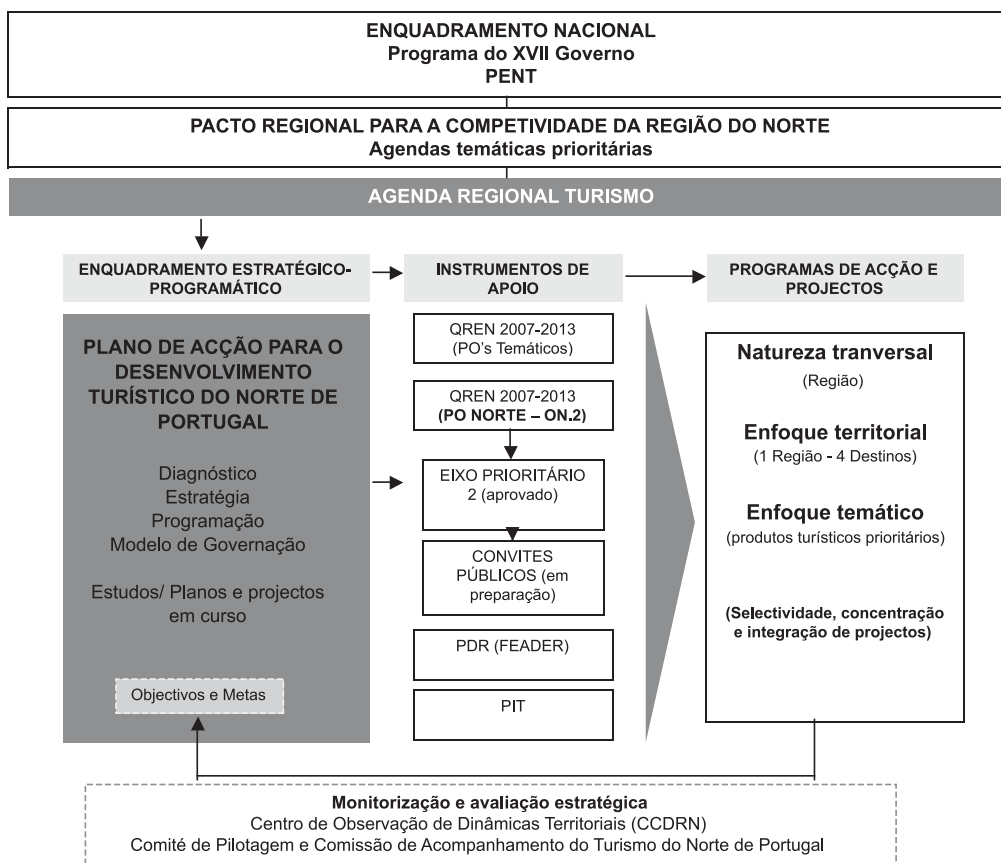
ENQUADRAMENTO NACIONAL
Programa do XVII Governo
PENT

PACTO REGIONAL PARA A COMPETIVIDADE DA REGIÃO DO NORTE
Agendas temáticas prioritárias

AGENDA REGIONAL TURISMO

ENQUADRAMENTO ESTRATÉGICO-PROGRAMÁTICO

INSTRUMENTOS DE APOIO

PROGRAMAS DE ACÇÃO E PROJECTOS

PLANO DE ACÇÃO PARA O DESENVOLVIMENTO TURÍSTICO DO NORTE DE PORTUGAL

Diagnóstico
Estratégia
Programação
Modelo de Governação

Estudos/ Planos e projectos em curso

Objectivos e Metas

QREN 2007-2013 (PO's Temáticos)

QREN 2007-2013 (PO NORTE – ON.2)

EIXO PRIORITÁRIO 2 (aprovado)

CONVITES PÚBLICOS (em preparação)

PDR (FEADER)

PIT

Natureza tranversal
(Região)

Enfoque territorial
(1 Região - 4 Destinos)

Enfoque temático
(produtos turísticos prioritários)

(Selectividade, concentração e integração de projectos)

Monitorização e avaliação estratégica
Centro de Observação de Dinâmicas Territoriais (CCDRN)
Comité de Pilotagem e Comissão de Acompanhamento do Turismo do Norte de Portugal